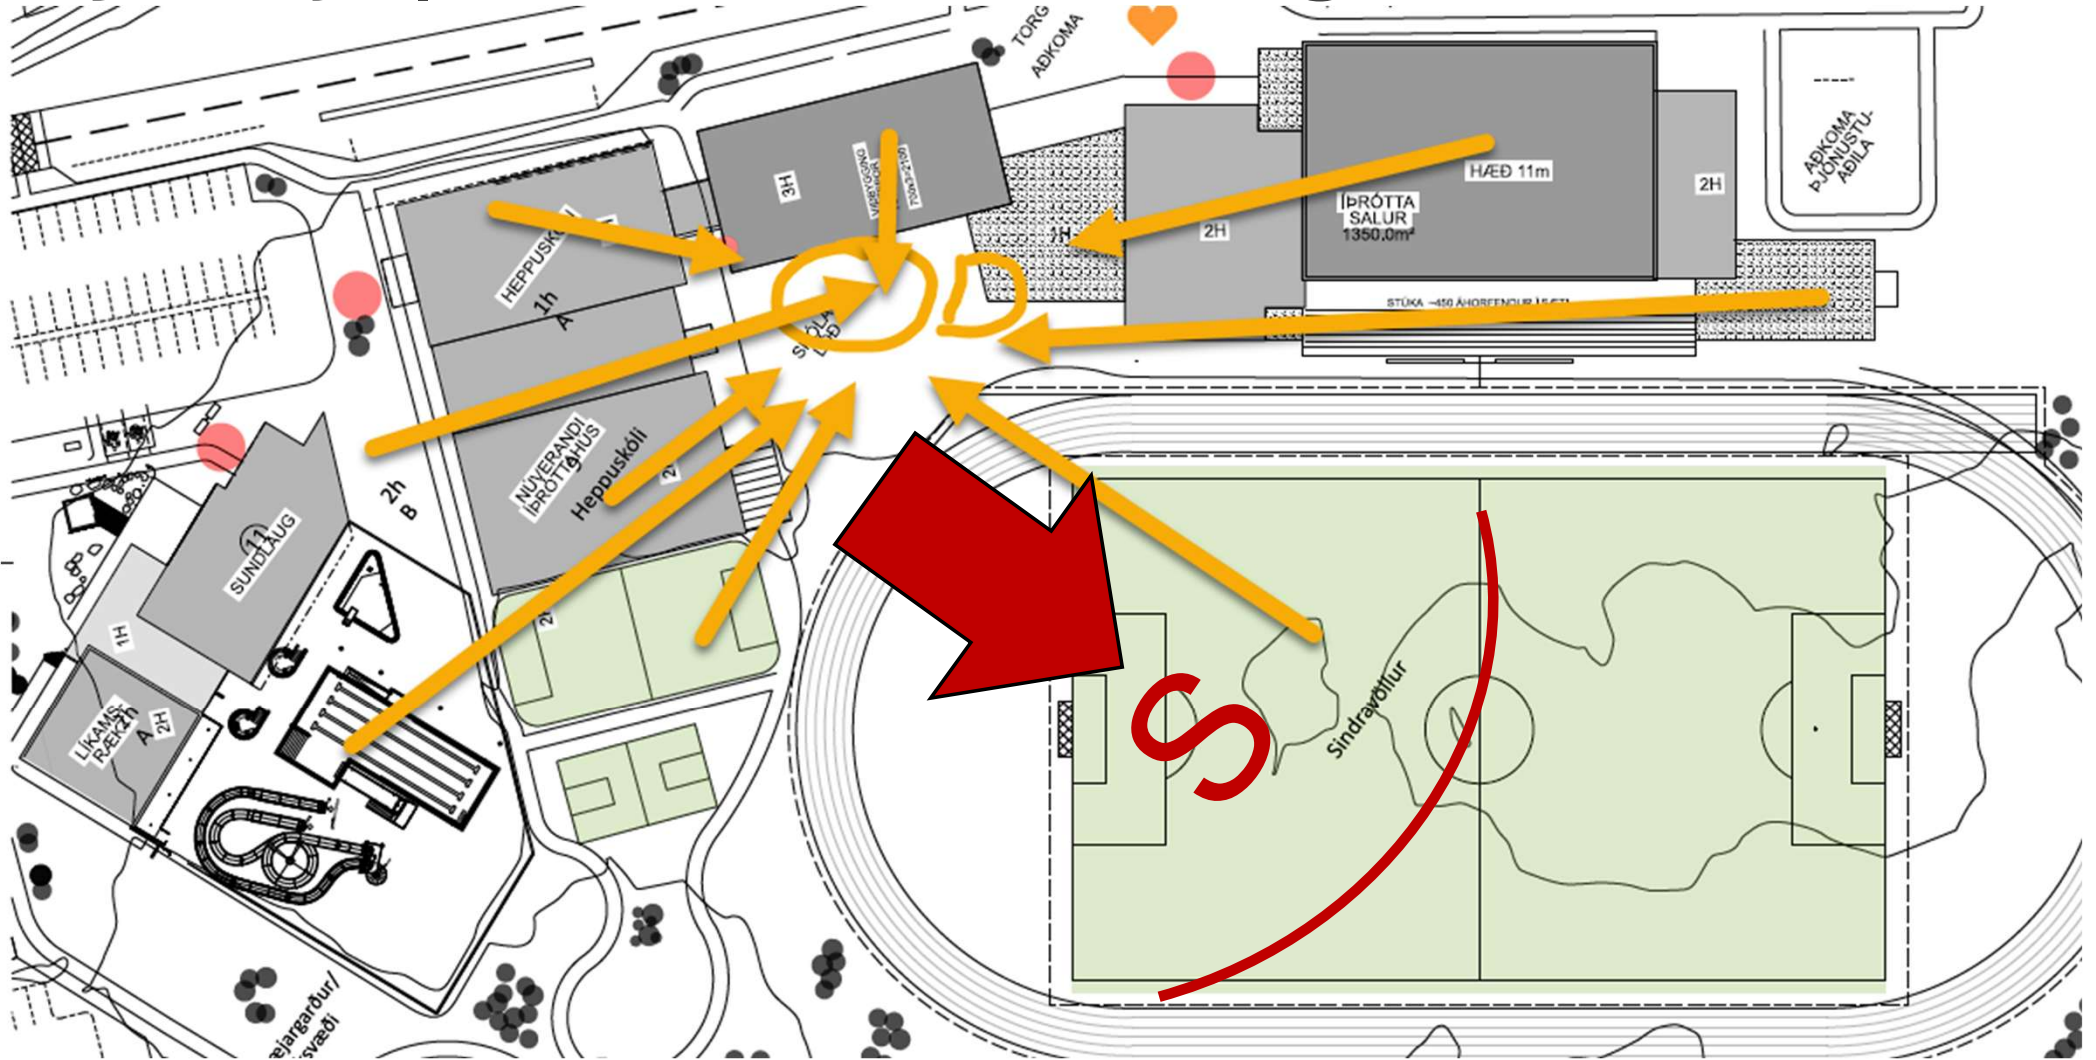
TORG
AÐKOMA

3H

VIÐBYGGING

HÆÐ 11m

ÍÞRÓTTA SALUR
1350,0m²

2H

2H

1H

AÐKOMA ÞJÓNUSTU-AÐILA

HEPPUSKÓLI

1h
A

SKÓLA LÓÐ

D

STÚKA ~450 ÁHORFENDUR

NÚVERANDI ÍÞRÓTTAHÚS

Heppuskóli

2h
B

SUNDLAUG

1H

LÍKAMS-RÆKT

2h
A

2H

Sindravöllur

S

bæjargarður/ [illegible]svæði